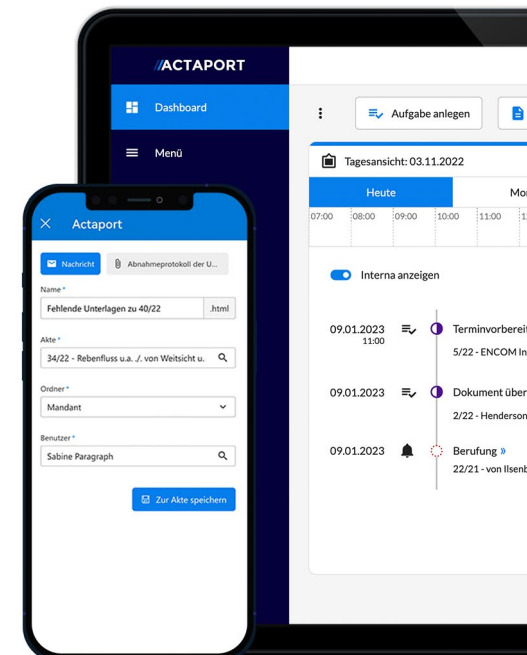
ACTAPORT

Dashboard

Menü

Aufgabe anlegen

Tagesansicht: 03.11.2022

Heute

Mo

07:00 08:00 09:00 10:00 11:00 1

Interna anzeigen

09.01.2023
11:00

Terminvorbereit

5/22 - ENCOM In

09.01.2023

Dokument über

2/22 - Henderson

09.01.2023

Berufung »

22/21 - von Ilsenb

Actaport

Nachricht

Abnahmeprotokoll der U...

Name *

Fehlende Unterlagen zu 40/22

.html

Akte *

34/22 - Rebenfluss u.a. ./. von Weitsicht u.

Ordner *

Mandant

Benutzer *

Sabine Paragraph

Zur Akte speichern